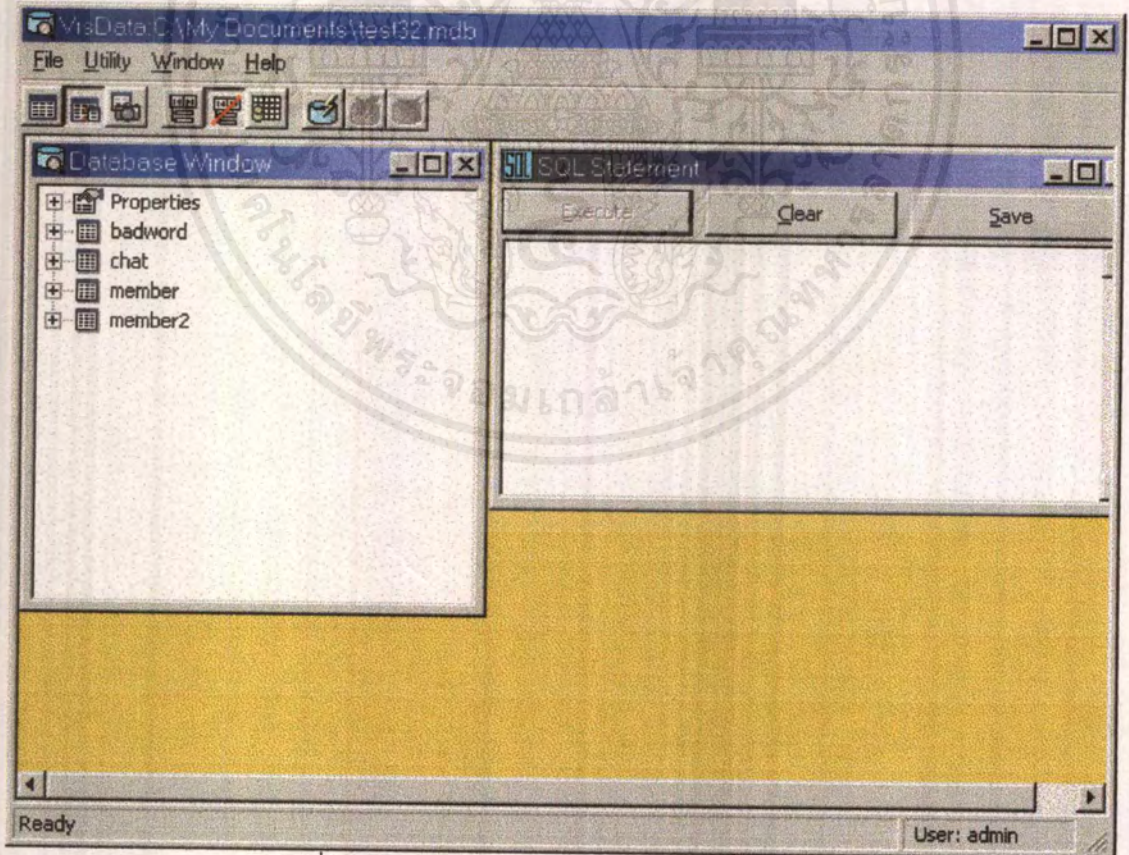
VisData:C:\My Documents\test32.mdb
File Utility Window Help

Database Window
Properties
badword
chat
member
member2

SQL Statement
Execute
Clear
Save

Ready
User: admin

ศูนย์เทคโนโลยีพระจอมเกล้าเจ้าคุณทหาร